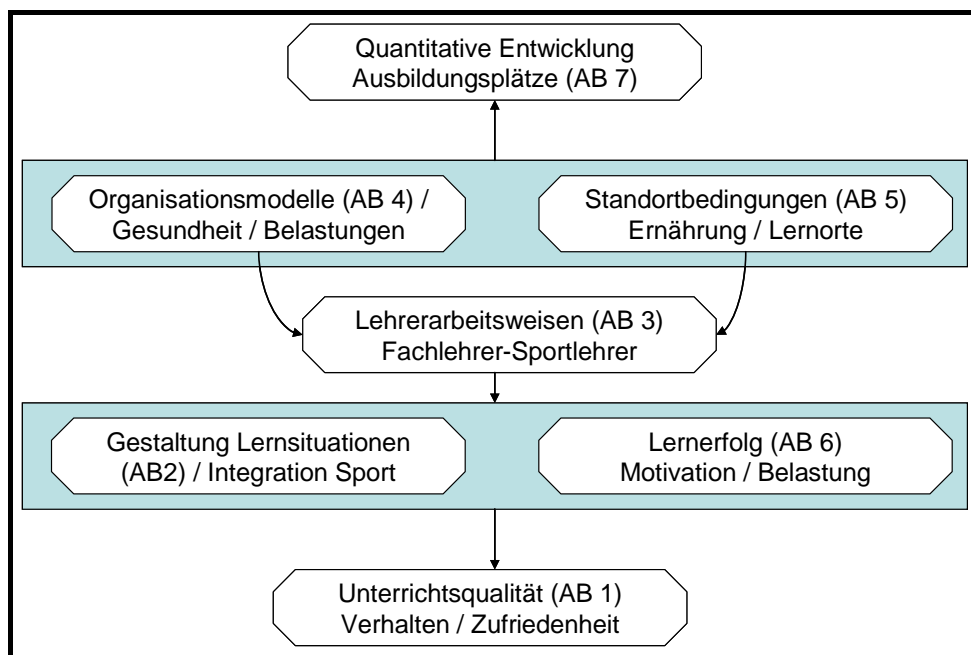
Quantitative Entwicklung
Ausbildungsplätze (AB 7)

Organisationsmodelle (AB 4) /
Gesundheit / Belastungen

Standortbedingungen (AB 5)
Ernährung / Lernorte

Lehrerarbeitsweisen (AB 3)
Fachlehrer-Sportlehrer

Gestaltung Lernsituationen
(AB2) / Integration Sport

Lernerfolg (AB 6)
Motivation / Belastung

Unterrichtsqualität (AB 1)
Verhalten / Zufriedenheit